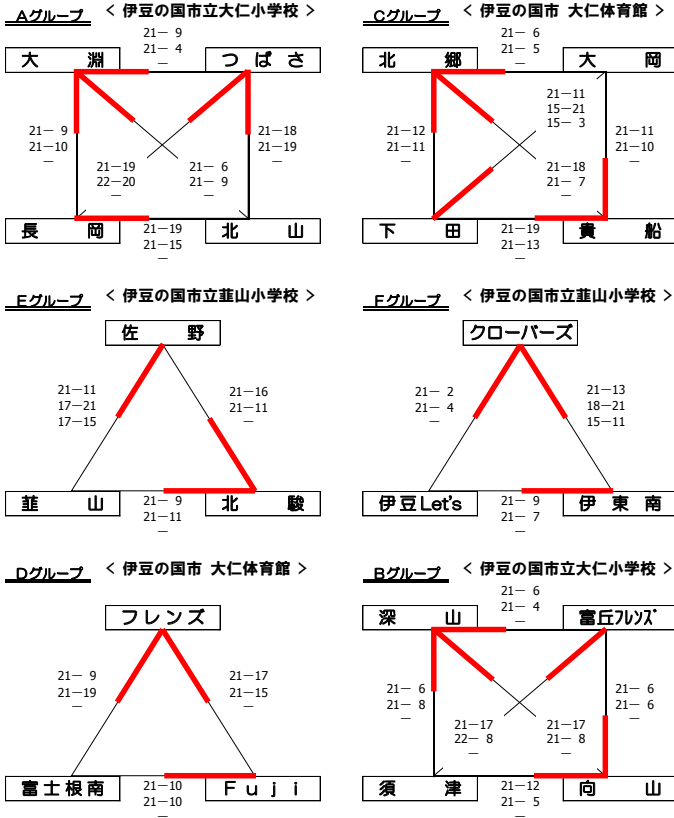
Aグループ ＜ 伊豆の国市立大仁小学校 ＞

21－ 9
21－ 4
－

大　淵
つ ば さ

21－ 9
21－10
－

21－19
22－20
－

21－ 6
21－ 9
－

21－18
21－19
－

長　岡
北　山

21－19
21－15
－

Cグループ ＜ 伊豆の国市 大仁体育館 ＞

21－ 6
21－ 5
－

北　郷
大　岡

21－12
21－11
－

21－11
15－21
15－ 3

21－18
21－ 7
－

21－11
21－10
－

下　田
貴　船

21－19
21－13
－

Eグループ ＜ 伊豆の国市立韮山小学校 ＞

佐　野

21－11
17－21
17－15

21－16
21－11
－

韮　山
北　駿

21－ 9
21－11
－

Fグループ ＜ 伊豆の国市立韮山小学校 ＞

クローバーズ

21－ 2
21－ 4
－

21－13
18－21
15－11

伊豆Let's
伊 東 南

21－ 9
21－ 7
－

Dグループ ＜ 伊豆の国市 大仁体育館 ＞

フレンズ

21－ 9
21－19
－

21－17
21－15
－

富士根南
Ｆｕｊｉ

21－10
21－10
－

Bグループ ＜ 伊豆の国市立大仁小学校 ＞

21－ 6
21－ 4
－

深　山
富丘ﾌﾚﾝｽﾞ

21－ 6
21－ 8
－

21－17
22－ 8
－

21－17
21－ 8
－

21－ 6
21－ 6
－

須　津
向　山

21－12
21－ 5
－